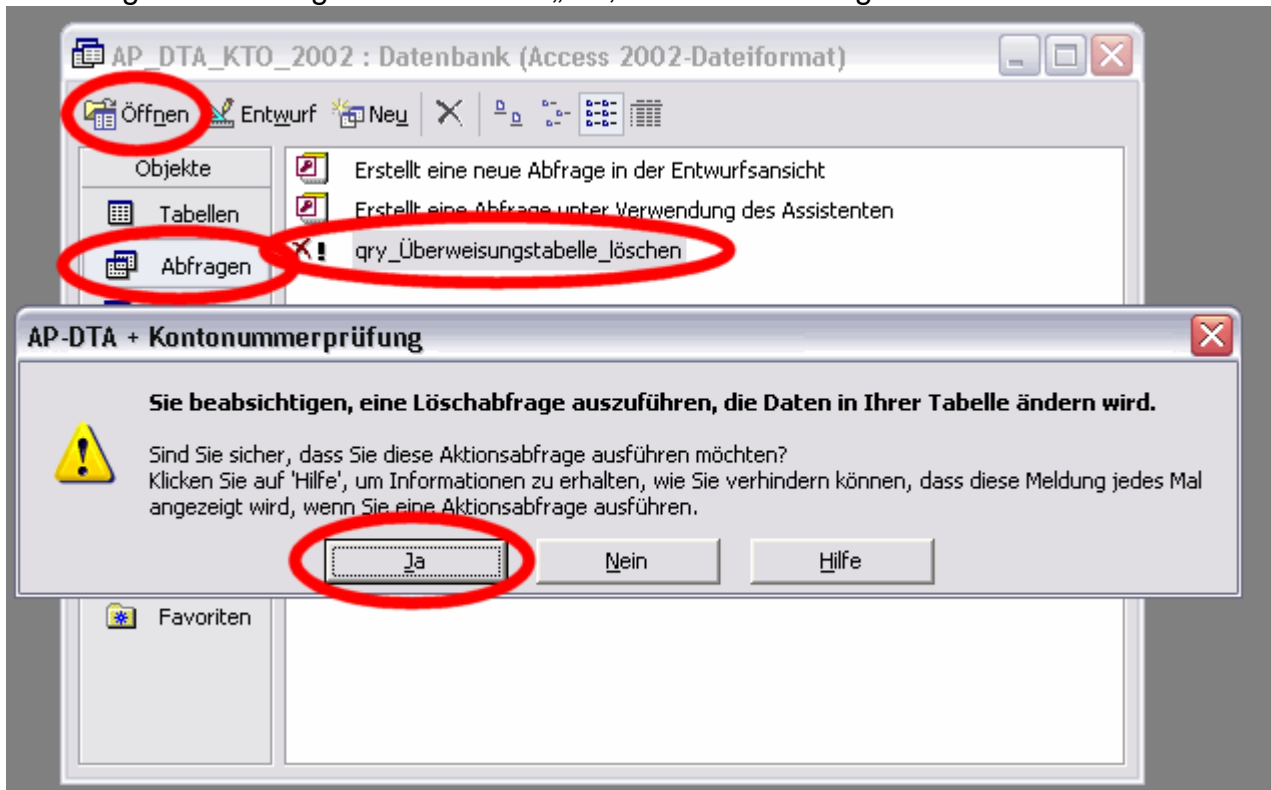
AP_DTA_KTO_2002 : Datenbank (Access 2002-Dateiformat)

Öffnen Entwurf Neu

Objekte

Tabellen

Abfragen

Erstellt eine neue Abfrage in der Entwurfsansicht

Erstellt eine Abfrage unter Verwendung des Assistenten

qry_Überweisungstabelle_löschen

AP-DTA + Kontonummerprüfung

Sie beabsichtigen, eine Löschabfrage auszuführen, die Daten in Ihrer Tabelle ändern wird.

Sind Sie sicher, dass Sie diese Aktionsabfrage ausführen möchten?
Klicken Sie auf 'Hilfe', um Informationen zu erhalten, wie Sie verhindern können, dass diese Meldung jedes Mal angezeigt wird, wenn Sie eine Aktionsabfrage ausführen.

Ja Nein Hilfe

Favoriten